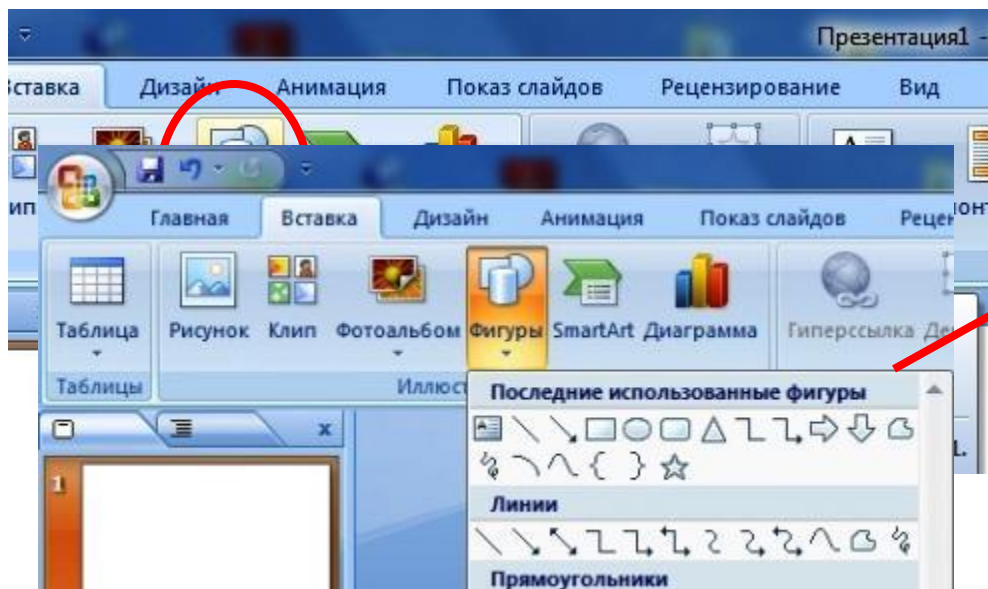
Презентация1 -

Вставка Дизайн Анимация Показ слайдов Рецензирование Вид

ип

онт

Главная Вставка Дизайн Анимация Показ слайдов Рецен

Таблица Рисунок Клип Фотоальбом Фигуры SmartArt Диаграмма Гиперссылка Де

Таблицы Иллюст

Последние использованные фигуры

Линии

Прямоугольники

1